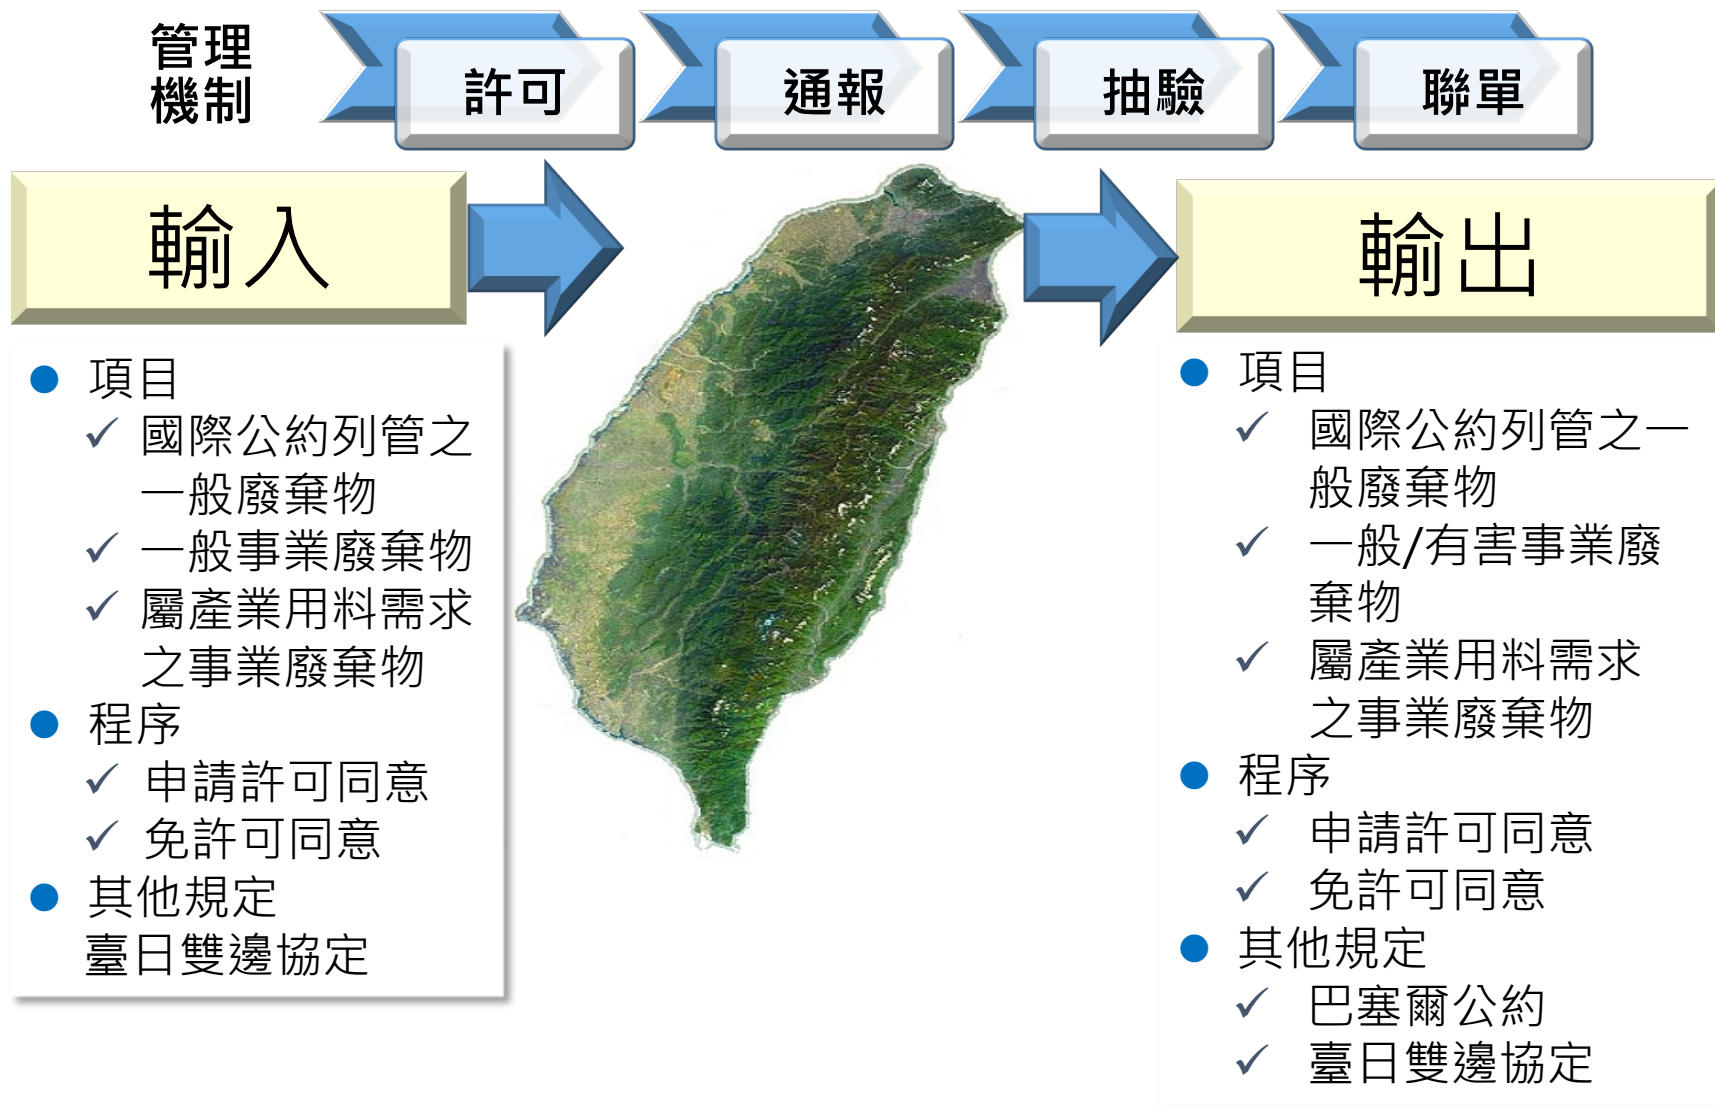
管理機制

許可

通報

抽驗

聯單

輸入

● 項目
✓ 國際公約列管之一般廢棄物
✓ 一般事業廢棄物
✓ 屬產業用料需求之事業廢棄物
● 程序
✓ 申請許可同意
✓ 免許可同意
● 其他規定
臺日雙邊協定

輸出

● 項目
✓ 國際公約列管之一般廢棄物
✓ 一般/有害事業廢棄物
✓ 屬產業用料需求之事業廢棄物
● 程序
✓ 申請許可同意
✓ 免許可同意
● 其他規定
✓ 巴塞爾公約
✓ 臺日雙邊協定